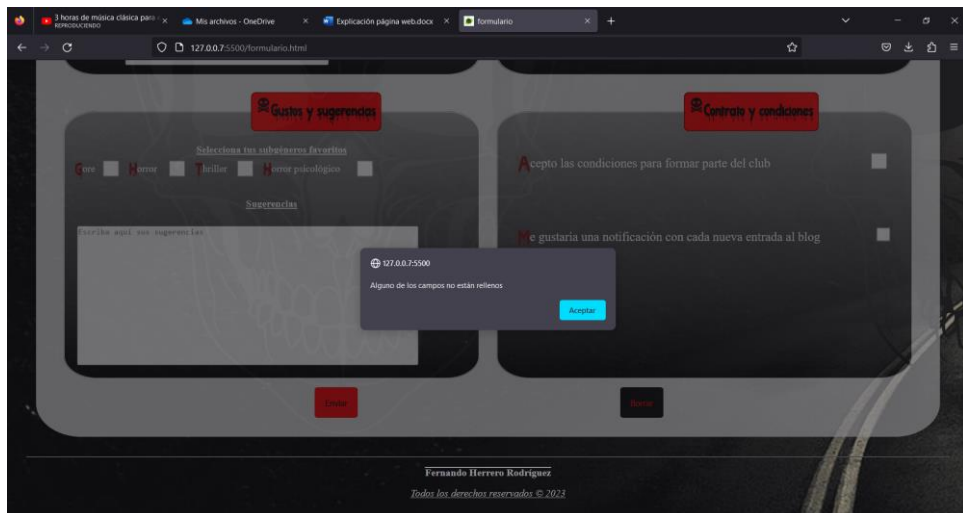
3 horas de música clásica para
REPRODUCIENDO
Mis archivos - OneDrive
Explicación página web.docx
formulario
127.0.0.7:5500/formulario.html

Gustos y sugerencias

Selecciona tus subgéneros favoritos
Gore Horror Thriller Horror psicológico

Sugerencias

Escribe aquí sus sugerencias

Contrato y condiciones

Acepto las condiciones para formar parte del club

Me gustaría una notificación con cada nueva entrada al blog

127.0.0.7:5500
Alguno de los campos no están rellenos
Aceptar

Enviar
Borrar

Fernando Herrero Rodriguez
Todos los derechos reservados © 2023